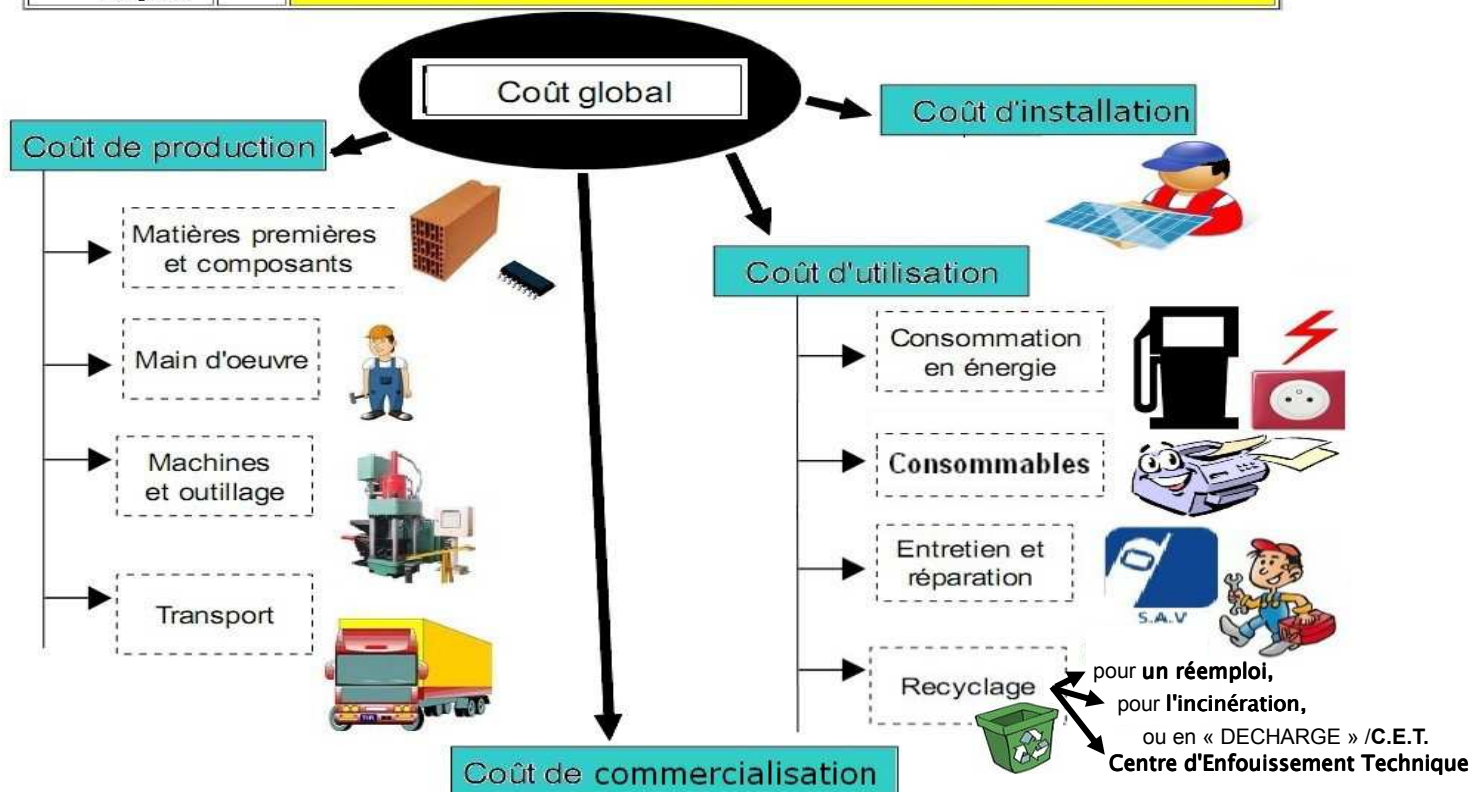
Coût global

Coût de production

Matières premières et composants

Main d'oeuvre

Machines et outillage

Transport

Coût d'installation

Coût d'utilisation

Consommation en énergie

Consommables

Entretien et réparation

S.A.V

Recyclage

pour un réemploi,
pour l'incinération,
ou en « DECHARGE » /C.E.T.
Centre d'Enfouissement Technique

Coût de commercialisation